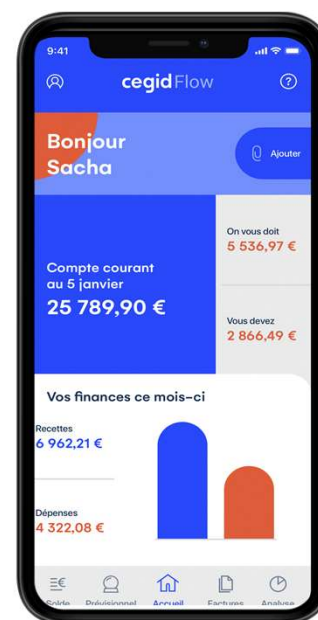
9:41

cegid Flow

Bonjour Sacha

Ajouter

Compte courant au 5 janvier
25 789,90 €

On vous doit
5 536,97 €

Vous devez
2 866,49 €

Vos finances ce mois-ci

Recettes
6 962,21 €

Dépenses
4 322,08 €

Solde Prévisionnel Accueil Factures Analyse